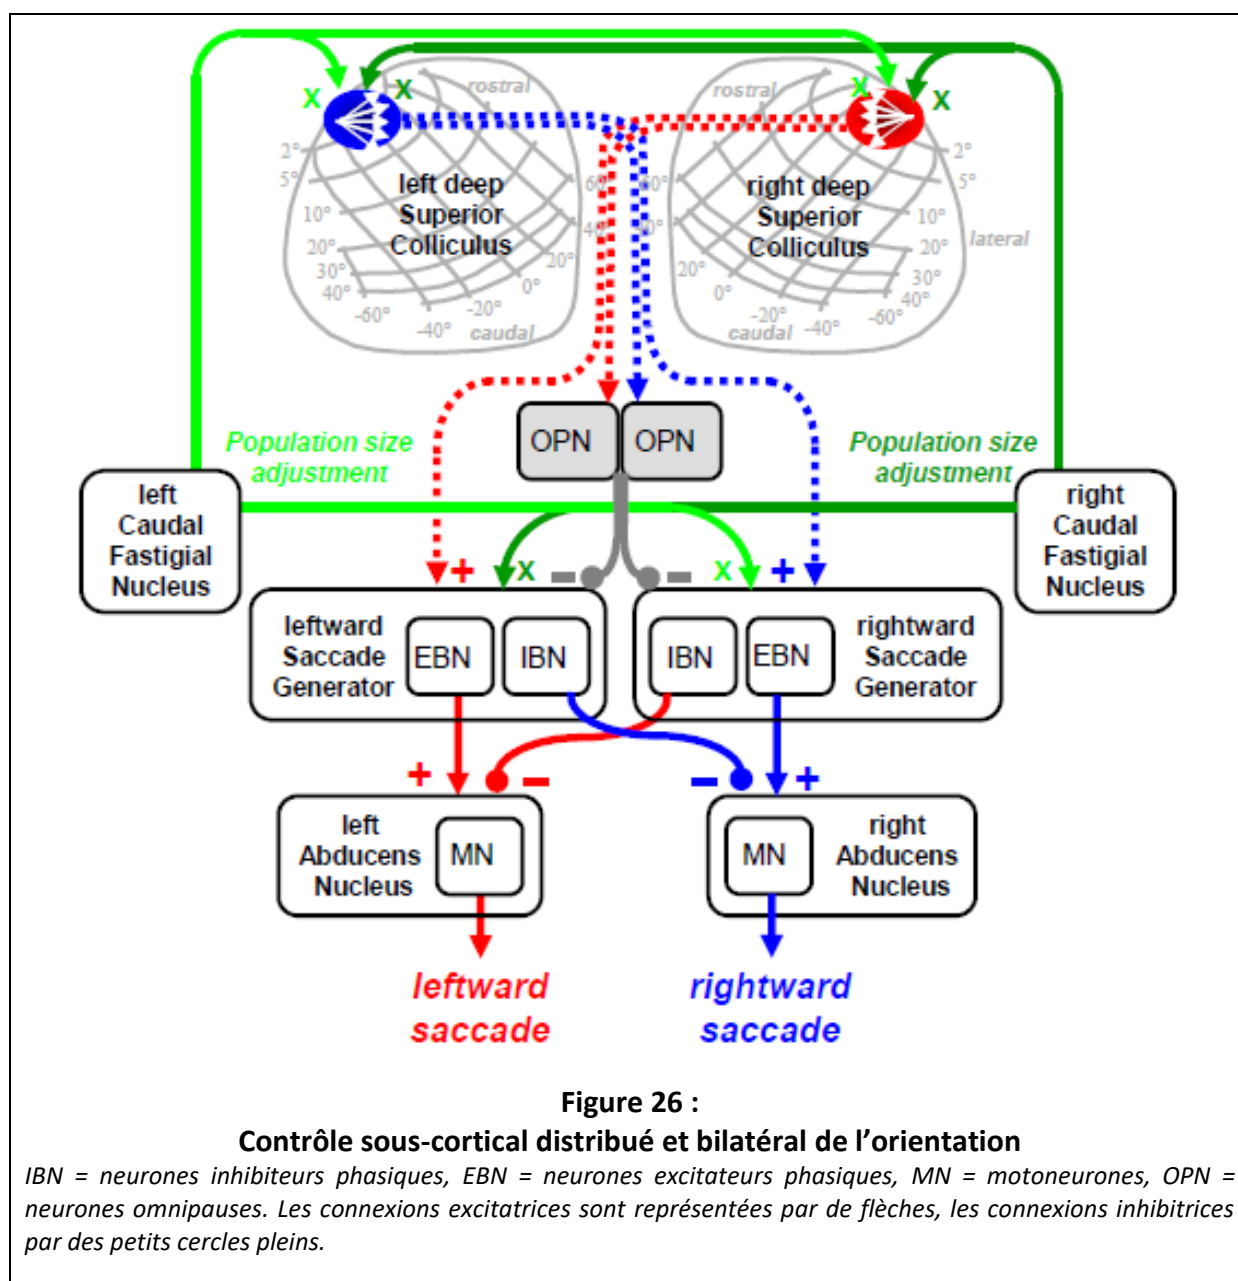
X X rostral rostral X X

2° 5° 10° 20° 30° 40° -60° -40° -20° caudal 0° 20° 40° 60°

left deep Superior Colliculus

60° 40° 20° 0° -20° caudal -40° -60° 40° 30° 20° 10° 5° 2° lateral

right deep Superior Colliculus

Population size adjustment

OPN OPN

Population size adjustment

left Caudal Fastigial Nucleus

right Caudal Fastigial Nucleus

+ X – – X +

leftward Saccade Generator EBN IBN

IBN EBN rightward Saccade Generator

+ – – +

left Abducens Nucleus MN

MN right Abducens Nucleus

leftward saccade

rightward saccade

Figure 26 :
Contrôle sous-cortical distribué et bilatéral de l'orientation

IBN = neurones inhibiteurs phasiques, EBN = neurones excitateurs phasiques, MN = motoneurones, OPN = neurones omnipauses. Les connexions excitatrices sont représentées par de flèches, les connexions inhibitrices par des petits cercles pleins.